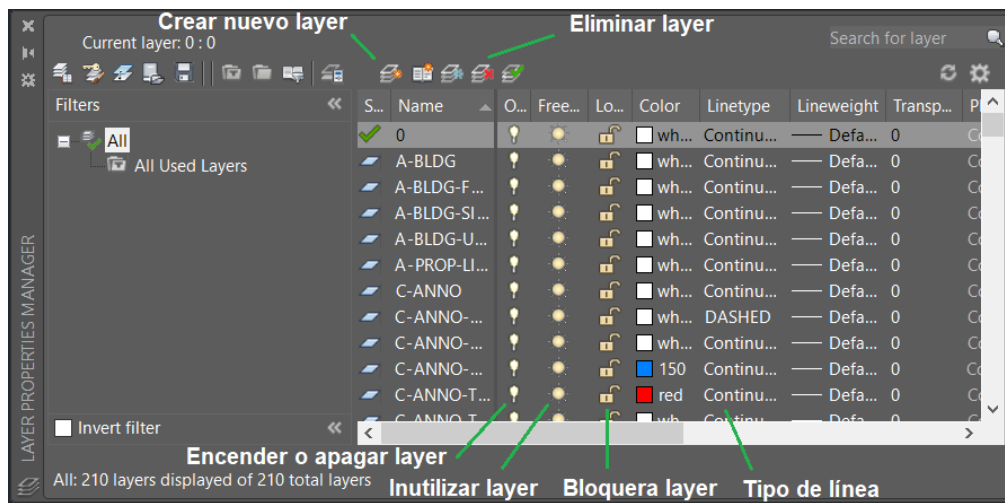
Crear nuevo layer

Eliminar layer

Current layer: 0 : 0

Search for layer

Filters

All

All Used Layers

Invert filter

LAYER PROPERTIES MANAGER

| S... | Name | O... | Free... | Lo... | Color | Linetype | Lineweight | Transp... | P |
|---|---|---|---|---|---|---|---|---|---|
| | 0 | | | | wh... | Continu... | Defa... | 0 | Co |
| | A-BLDG | | | | wh... | Continu... | Defa... | 0 | Co |
| | A-BLDG-F... | | | | wh... | Continu... | Defa... | 0 | Co |
| | A-BLDG-SI... | | | | wh... | Continu... | Defa... | 0 | Co |
| | A-BLDG-U... | | | | wh... | Continu... | Defa... | 0 | Co |
| | A-PROP-LI... | | | | wh... | Continu... | Defa... | 0 | Co |
| | C-ANNO | | | | wh... | Continu... | Defa... | 0 | Co |
| | C-ANNO-... | | | | wh... | DASHED | Defa... | 0 | Co |
| | C-ANNO-... | | | | wh... | Continu... | Defa... | 0 | Co |
| | C-ANNO-... | | | | 150 | Continu... | Defa... | 0 | Co |
| | C-ANNO-T... | | | | red | Continu... | Defa... | 0 | Co |
| | C-ANNO-T... | | | | wh... | Continu... | Defa... | 0 | Co |

All: 210 layers displayed of 210 total layers

Encender o apagar layer

Inutilizar layer

Bloquera layer

Tipo de línea